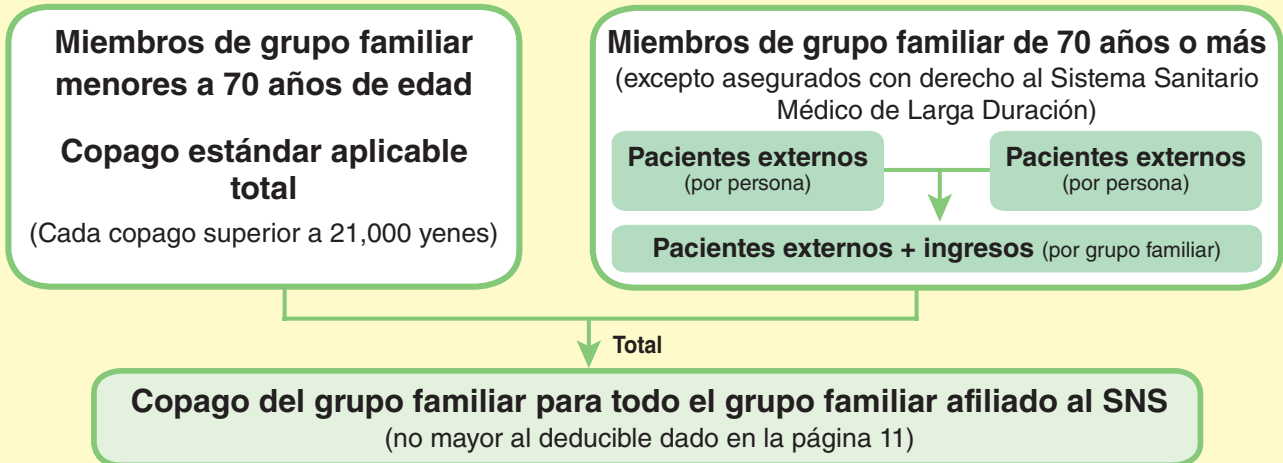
Miembros de grupo familiar menores a 70 años de edad

Copago estándar aplicable total

(Cada copago superior a 21,000 yenes)

Miembros de grupo familiar de 70 años o más

(excepto asegurados con derecho al Sistema Sanitario Médico de Larga Duración)

Pacientes externos
(por persona)

Pacientes externos
(por persona)

Pacientes externos + ingresos (por grupo familiar)

Total

Copago del grupo familiar para todo el grupo familiar afiliado al SNS

(no mayor al deducible dado en la página 11)